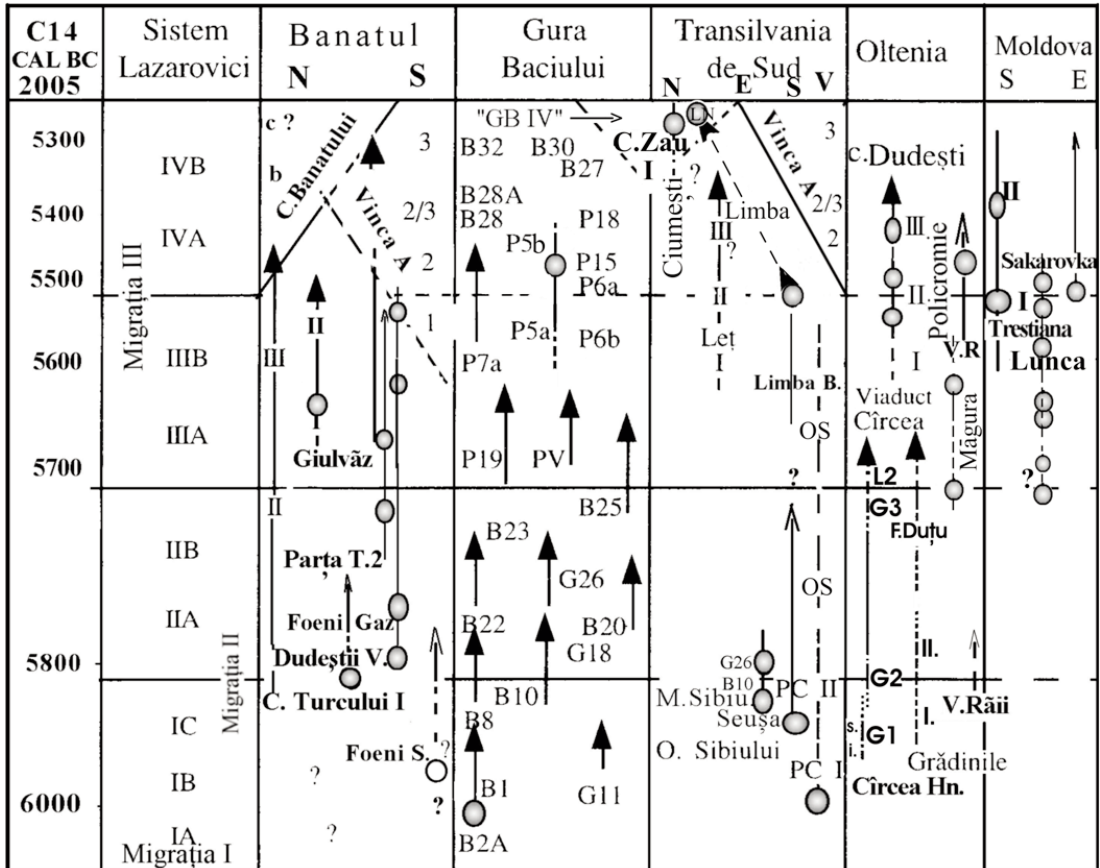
| C14 CAL BC 2005 | Sistem Lazarovici | Banatul N S | Gura Baciului | Transilvania de Sud N E S V | Oltenia | Moldova S E |
|---|---|---|---|---|---|---|

5300
5400
5500
5600
5700
5800
6000

IVB
IVA
IIIB
IIIA
IIB
IIA
IC
IB
IA.
Migrația III
Migrația II
Migrația I

c ?
b
C.Banatului
Vinca A
3
2/3
2
1
III
II
II
Giulvăz
Parța T.2
Foeni Gaz
Dudeștii V.
C. Turcului I
Foeni S.
?
?
?

"GB IV"
B32
B30
B27
B28A
B28
P18
P5b
P15
P6a
P5a
P6b
P7a
P19
PV
B25
B23
G26
B22
B20
G18
B10
B8
B1
G11
B2A

C.Zau
L.N.
Ciumești
I
?
Vinca A
3
2/3
2
Limba
III
?
II
Leț
I
Limba B.
OS
?
OS
G26
B10
M.Sibiu
PC
II
Seușa
O. Sibiului
PC I

c.Dudești
III.
II.
I
Policromie
V.R
Viaduct
Cîrcea
Măgura
L2
G3
F.Duțu
II.
G2
I.
V.Răii
s.
i.
G1
Grădinile
Cîrcea Hn.

II
I
Sakarovka
Trestiana
Lunca
?